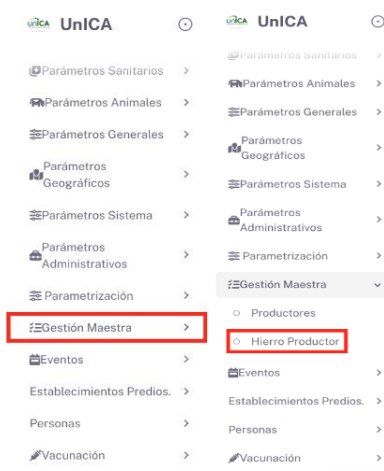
UNICA UnICA

Parámetros Sanitarios >

Parámetros Animales >

Parámetros Generales >

Parámetros Geográficos >

Parámetros Sistema >

Parámetros Administrativos >

Parametrización >

Gestión Maestra >

Eventos >

Establecimientos Predios. >

Personas >

Vacunación >

UNICA UnICA

Parámetros Sanitarios >

Parámetros Animales >

Parámetros Generales >

Parámetros Geográficos >

Parámetros Sistema >

Parámetros Administrativos >

Parametrización >

Gestión Maestra

Productores

Hierro Productor

Eventos >

Establecimientos Predios. >

Personas >

Vacunación >